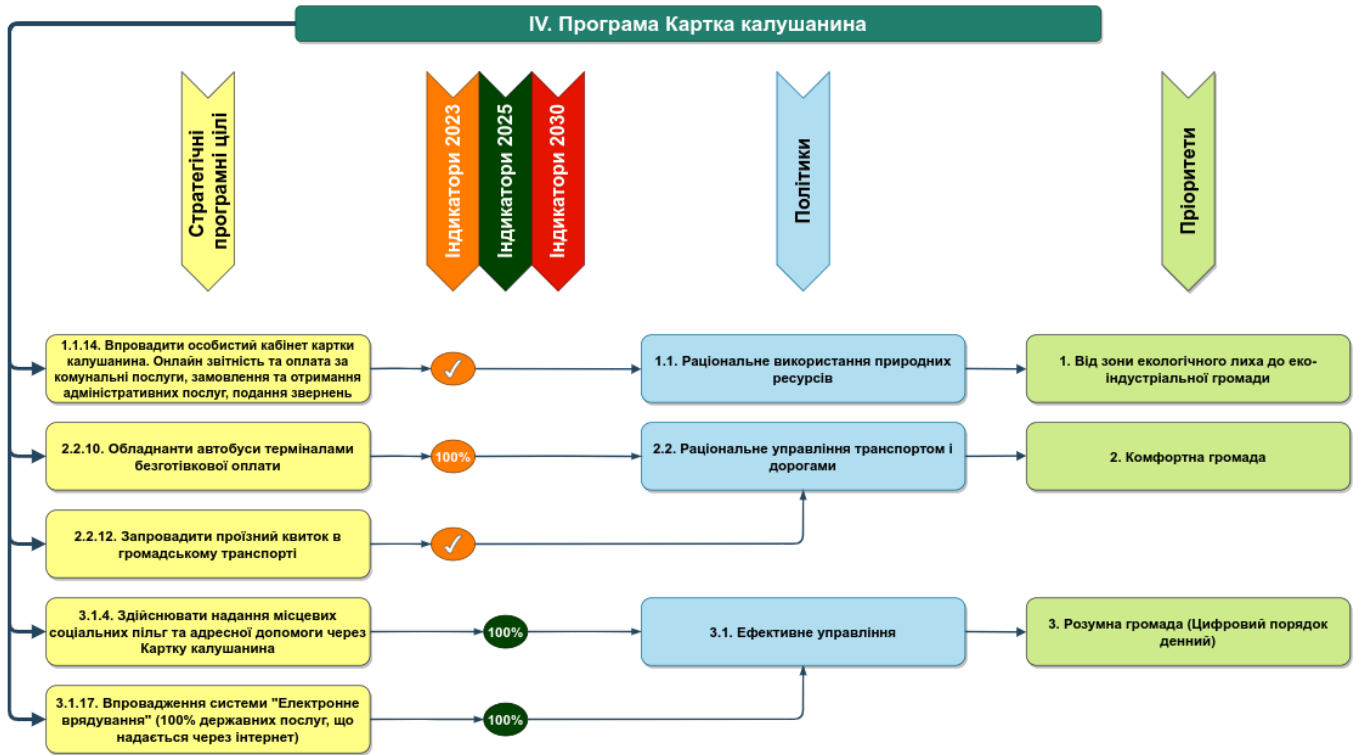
IV. Програма Картка калушанина

Стратегічні програмні цілі

Індикатори 2023

Індикатори 2025

Індикатори 2030

Політики

Пріоритети

1.1.14. Впровадити особистий кабінет картки калушанина. Онлайн звітність та оплата за комунальні послуги, замовлення та отримання адміністративних послуг, подання звернень

✓

1.1. Раціональне використання природних ресурсів

1. Від зони екологічного лиха до екоіндустріальної громади

2.2.10. Обладнанти автобуси терміналами безготівкової оплати

100%

2.2. Раціональне управління транспортом і дорогами

2. Комфортна громада

2.2.12. Запровадити проїзний квиток в громадському транспорті

✓

3.1.4. Здійснювати надання місцевих соціальних пільг та адресної допомоги через Картку калушанина

100%

3.1. Ефективне управління

3. Розумна громада (Цифровий порядок денний)

3.1.17. Впровадження системи "Електронне врядування" (100% державних послуг, що надається через інтернет)

100%